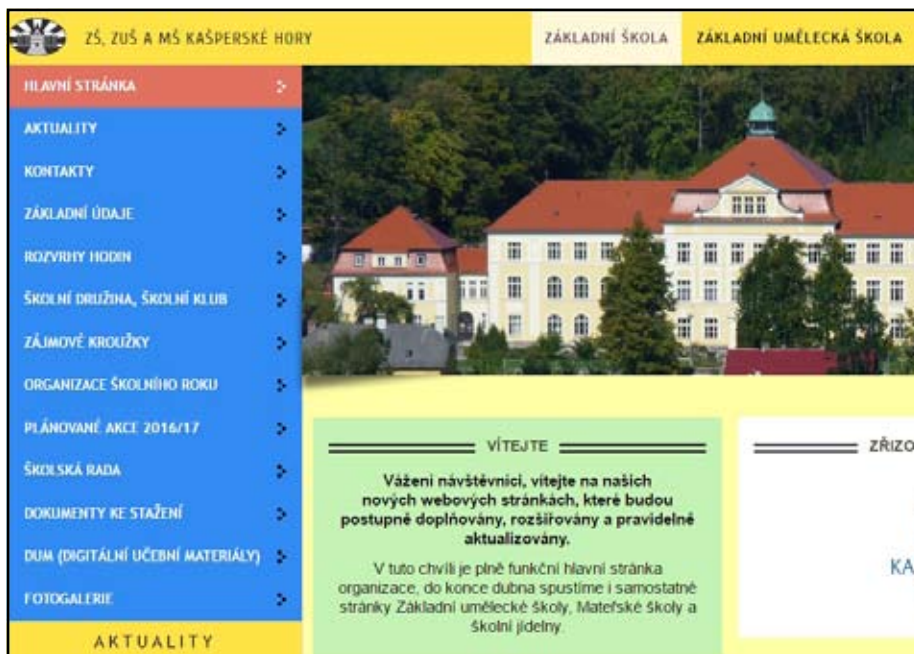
ZŠ, ZUŠ A MŠ KAŠPERSKÉ HORY

ZÁKLADNÍ ŠKOLA

ZÁKLADNÍ UMĚLECKÁ ŠKOLA

HLAVNÍ STRÁNKA

AKTUALITY

KONTAKTY

ZÁKLADNÍ ÚDAJE

ROZVRHY HODIN

ŠKOLNÍ DRUŽINA, ŠKOLNÍ KLUB

ZÁJMOVÉ KROUŽKY

ORGANIZACE ŠKOLNÍHO ROKU

PLÁNOVANÉ AKCE 2016/17

ŠKOLSKÁ RADA

DOKUMENTY KE STAŽENÍ

DUM (DIGITÁLNÍ UČEBNÍ MATERIÁLY)

FOTOGALERIE

AKTUALITY

VÍTEJTE

Váženi návštěvníci, vítejte na našich nových webových stránkách, které budou postupně doplňovány, rozšiřovány a pravidelně aktualizovány.

V tuto chvíli je plně funkční hlavní stránka organizace, do konce dubna spustíme i samostatné stránky Základní umělecké školy, Mateřské školy a školní jídelny.

ZŘIZO

KA